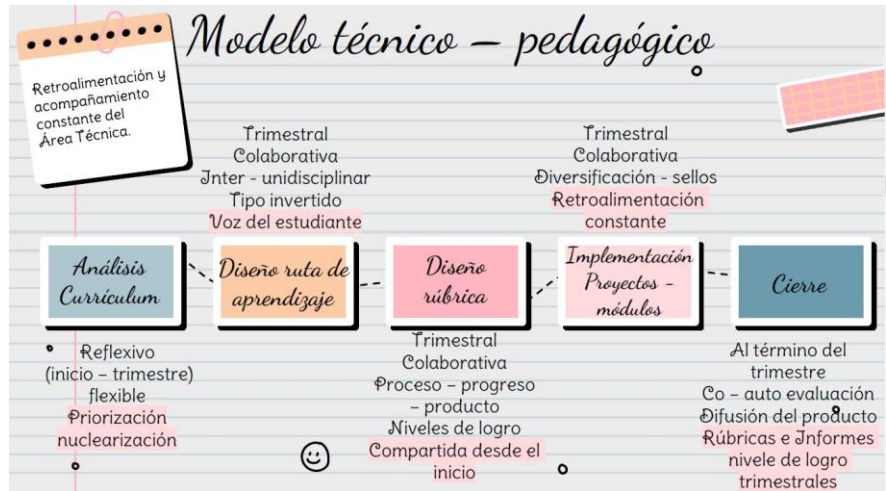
Modelo técnico – pedagógico

Retroalimentación y acompañamiento constante del Área Técnica.

Trimestral
Colaborativa
Inter - unidisciplinar
Tipo invertido
Voz del estudiante

Trimestral
Colaborativa
Diversificación - sellos
Retroalimentación constante

Análisis Currículum

Diseño ruta de aprendizaje

Diseño rúbrica

Implementación Proyectos - módulos

Cierre

Reflexivo
(inicio – trimestre)
flexible
Priorización
nuclearización

Trimestral
Colaborativa
Proceso – progreso – producto
Niveles de logro
Compartida desde el inicio

Al término del trimestre
Co – auto evaluación
Difusión del producto
Rúbricas e Informes nivele de logro trimestrales